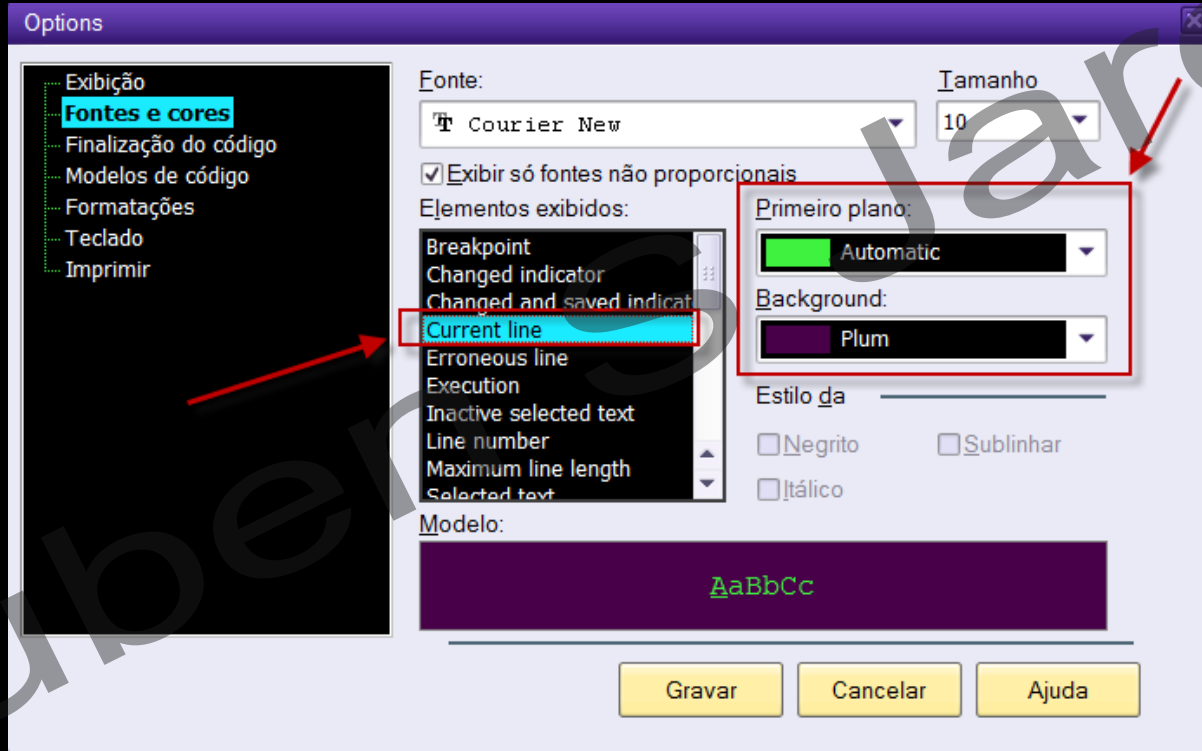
Options

Exibição
Fontes e cores
Finalização do código
Modelos de código
Formatações
Teclado
Imprimir

Fonte:
Courier New

Tamanho
10

Exibir só fontes não proporcionais

Elementos exibidos:
Breakpoint
Changed indicator
Changed and saved indicat
Current line
Erroneous line
Execution
Inactive selected text
Line number
Maximum line length
Selected text

Primeiro plano:
Automatic
Background:
Plum

Estilo da
Negrito
Sublinhar
Itálico

Modelo:
AaBbCc

Gravar
Cancelar
Ajuda

uber S Jar